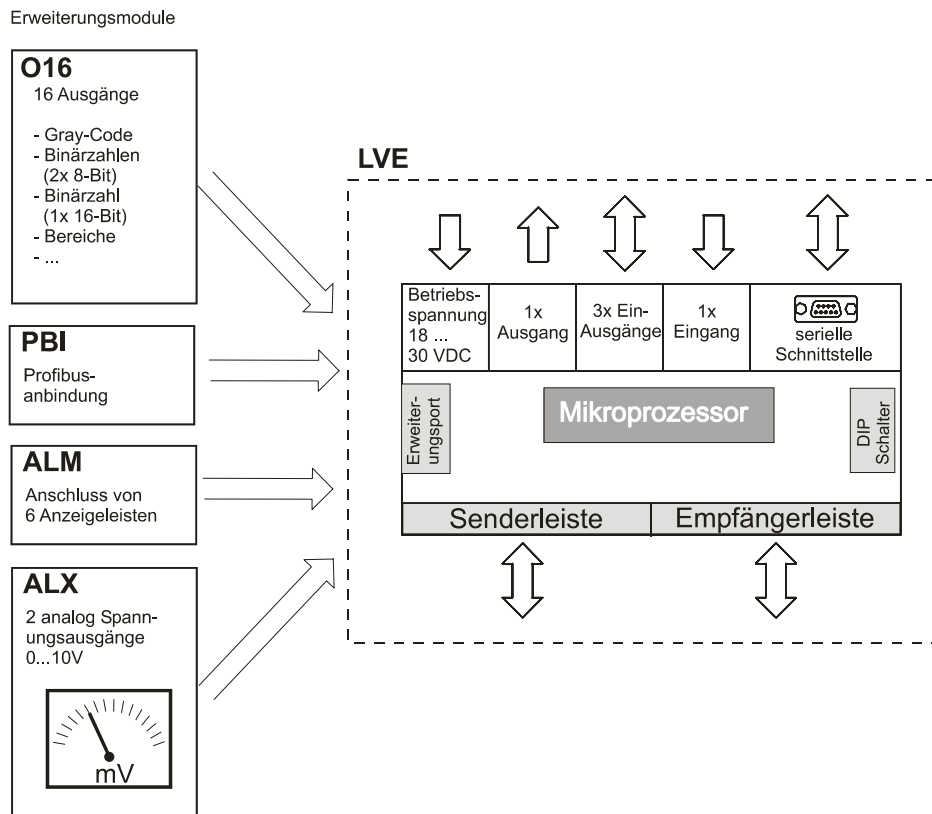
Erweiterungsmodule

O16
16 Ausgänge

- Gray-Code
- Binärzahlen (2x 8-Bit)
- Binärzahl (1x 16-Bit)
- Bereiche
- ...

PBI
Profibusanbindung

ALM
Anschluss von 6 Anzeigeleisten

ALX
2 analog Spannungsausgänge 0...10V

mV

LVE

Betriebsspannung 18 ... 30 VDC

1x Ausgang

3x Ein-Ausgänge

1x Eingang

serielle Schnittstelle

Erweiterungsport

Mikroprozessor

DIP Schalter

Senderleiste

Empfängerleiste